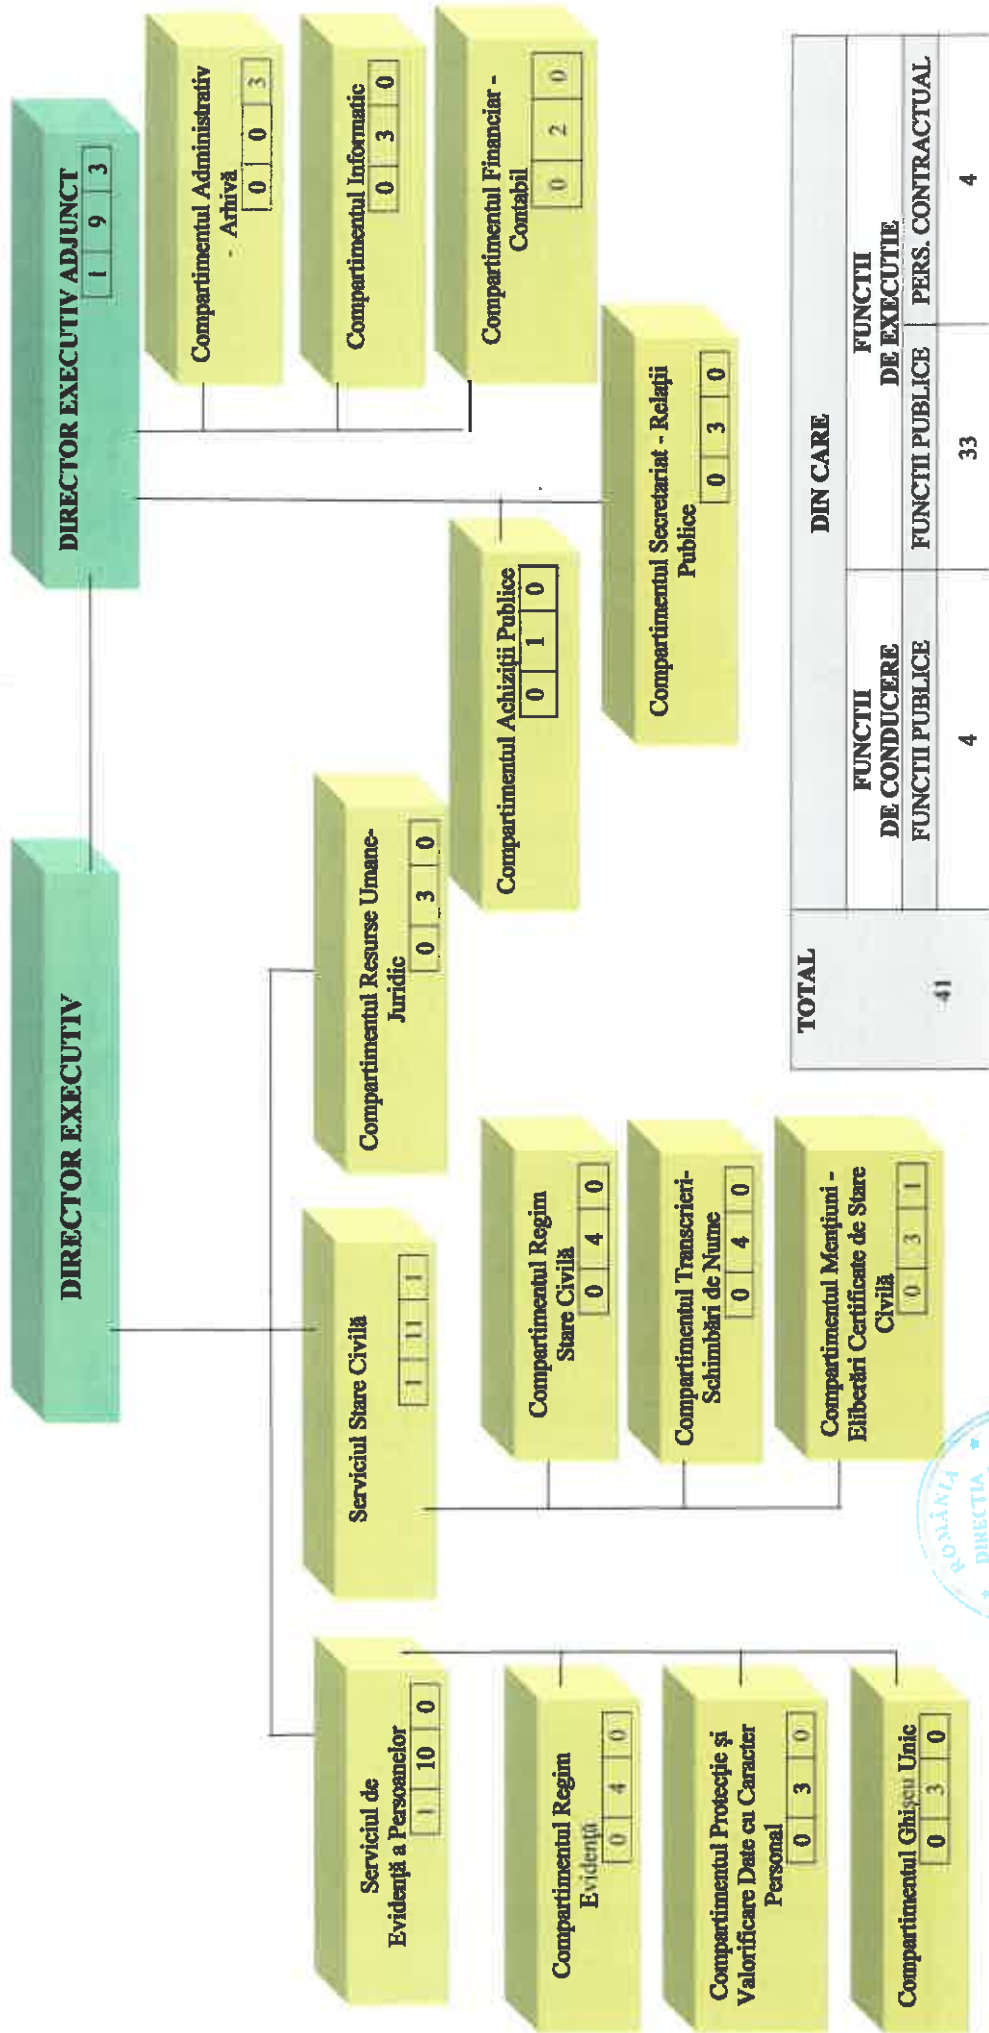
DIRECTOR EXECUTIV

DIRECTOR EXECUTIV ADJUNCT
| 1 | 9 | 3 |

Compartimentul Administrativ - Arhivă
| 0 | 0 | 3 |

Compartimentul Informatic
| 0 | 3 | 0 |

Compartimentul Financiar - Contabil
| 0 | 2 | 0 |

Compartimentul Secretariat - Relații Publice
| 0 | 3 | 0 |

Compartimentul Achiziții Publice
| 0 | 1 | 0 |

Compartimentul Resurse Umane-Juridic
| 0 | 3 | 0 |

Serviciul Stare Civilă
| 1 | 11 | 1 |

Compartimentul Regim Stare Civilă
| 0 | 4 | 0 |

Compartimentul Transcrieri-Schimbări de Nume
| 0 | 4 | 0 |

Compartimentul Mențiuni - Eliberări Certificate de Stare Civilă
| 0 | 3 | 1 |

Serviciul de Evidență a Persoanelor
| 1 | 10 | 0 |

Compartimentul Regim Evidență
| 0 | 4 | 0 |

Compartimentul Protecție și Valorificare Date cu Caracter Personal
| 0 | 3 | 0 |

Compartimentul Ghișeu Unic
| 0 | 3 | 0 |

| TOTAL | DIN CARE | | |
|---|---|---|---|
| | FUNCTII DE CONDUCERE | FUNCTII DE EXECUTIE | |
| | FUNCTII PUBLICE | FUNCTII PUBLICE | PERS. CONTRACTUAL |
| 41 | 4 | 33 | 4 |

ROMÂNIA DIRECȚIA